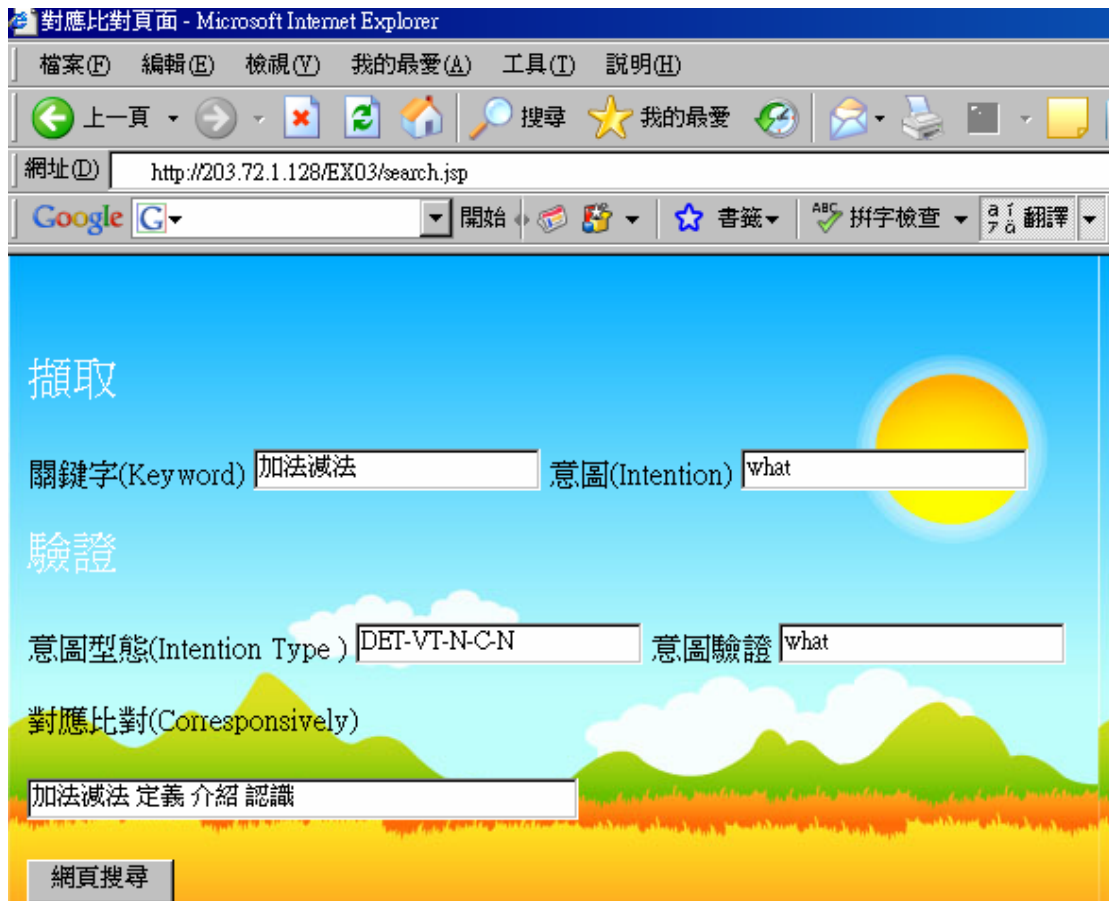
對應比對頁面 - Microsoft Internet Explorer

檔案(F) 編輯(E) 檢視(V) 我的最愛(A) 工具(T) 說明(H)

上一頁 搜尋 我的最愛

網址(D) http://203.72.1.128/EX03/search.jsp

Google G 開始 書籤 拼字檢查 翻譯

擷取

關鍵字(Keyword) 加法減法 意圖(Intention) what

驗證

意圖型態(Intention Type ) DET-VT-N-C-N 意圖驗證 what

對應比對(Corresponsively)

加法減法 定義 介紹 認識

網頁搜尋